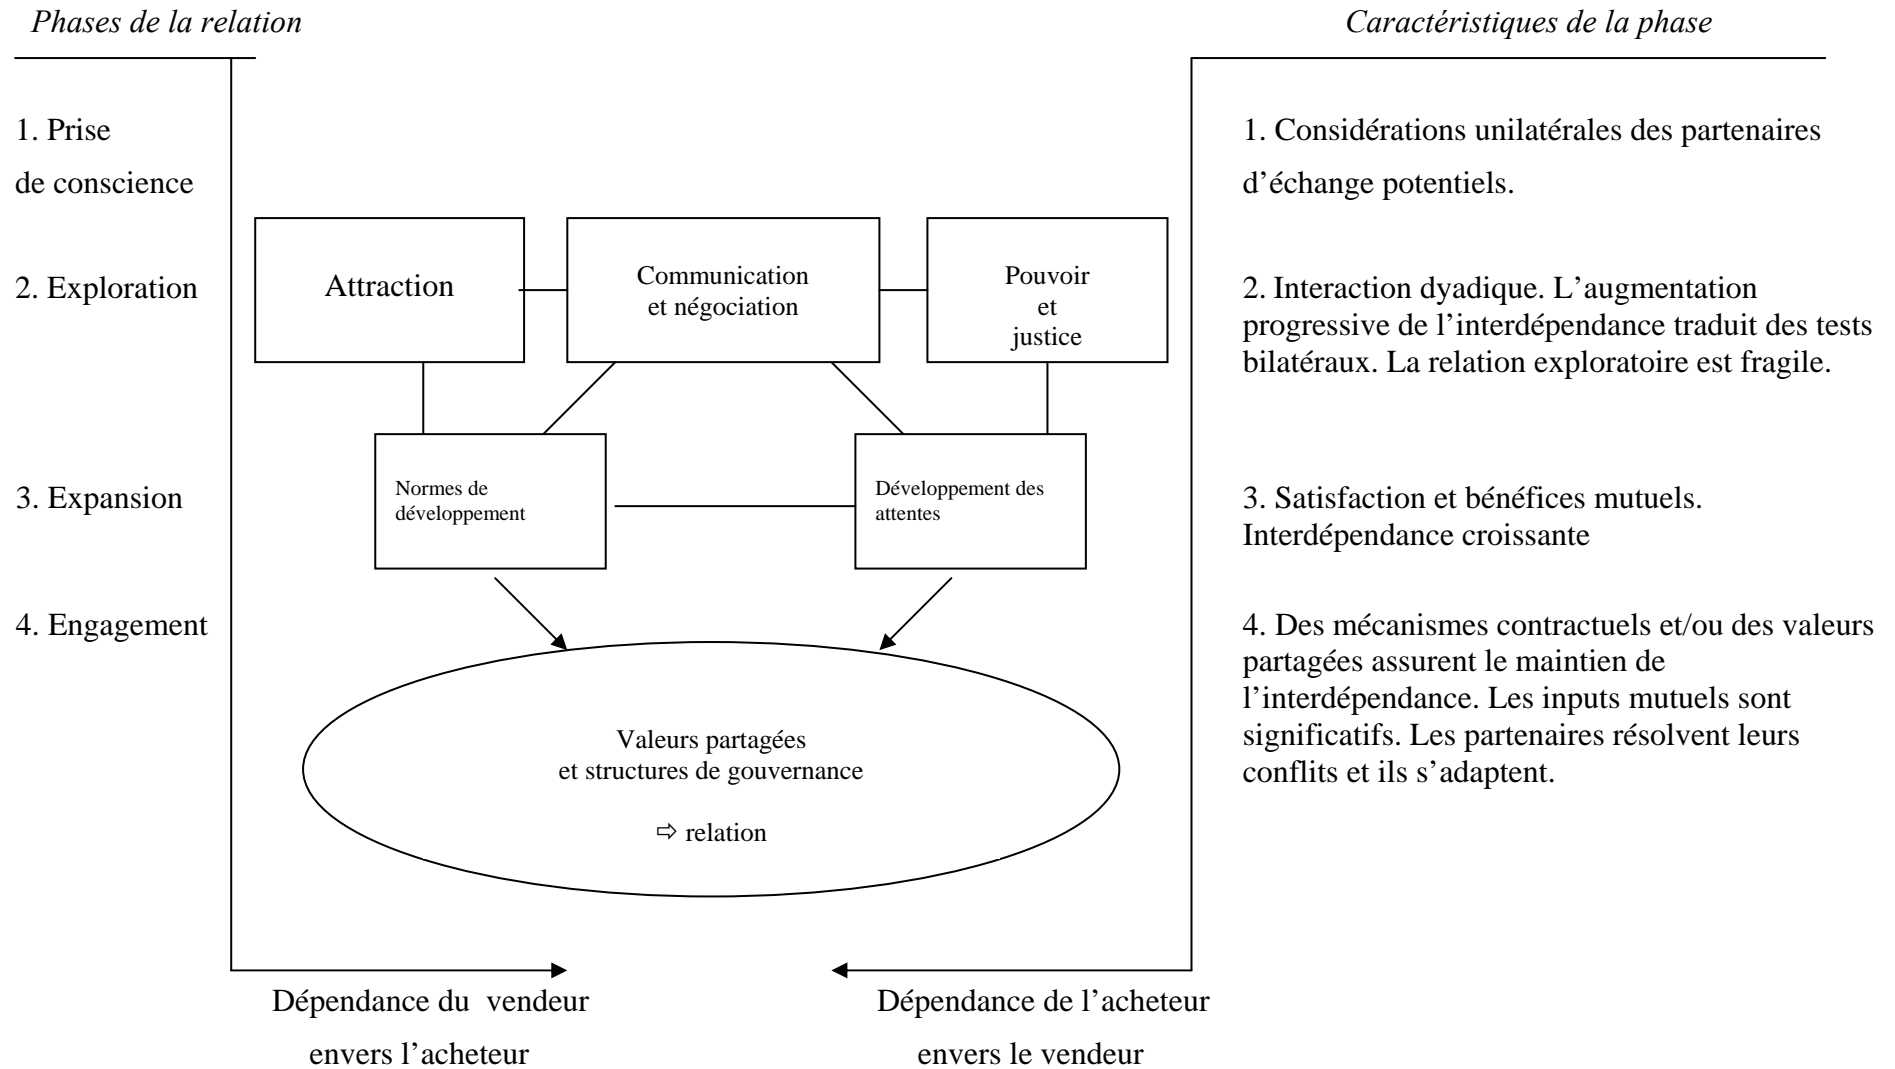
Phases de la relation

Caractéristiques de la phase

1. Prise de conscience

1. Considérations unilatérales des partenaires d'échange potentiels.

2. Exploration

Attraction

Communication et négociation

Pouvoir et justice

2. Interaction dyadique. L'augmentation progressive de l'interdépendance traduit des tests bilatéraux. La relation exploratoire est fragile.

3. Expansion

Normes de développement

Développement des attentes

3. Satisfaction et bénéfices mutuels. Interdépendance croissante

4. Engagement

4. Des mécanismes contractuels et/ou des valeurs partagées assurent le maintien de l'interdépendance. Les inputs mutuels sont significatifs. Les partenaires résolvent leurs conflits et ils s'adaptent.

Valeurs partagées et structures de gouvernance

⇨ relation

Dépendance du vendeur envers l'acheteur

Dépendance de l'acheteur envers le vendeur